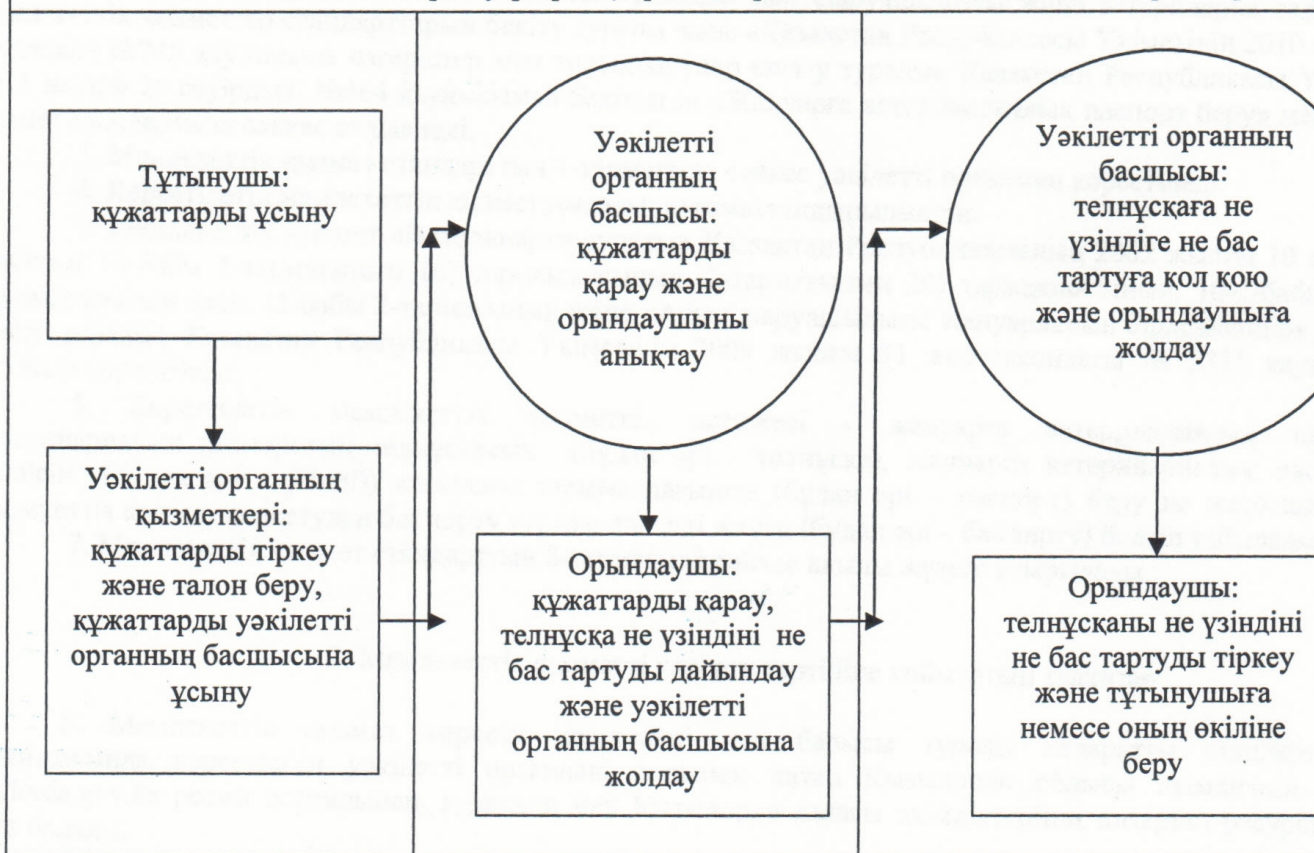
Тұтынушы: құжаттарды ұсыну

Уәкілетті органның қызметкері: құжаттарды тіркеу және талон беру, құжаттарды уәкілетті органның басшысына ұсыну

Уәкілетті органның басшысы: құжаттарды қарау және орындаушыны анықтау

Орындаушы: құжаттарды қарау, телнұсқа не үзіндіні не бас тартуды дайындау және уәкілетті органның басшысына жолдау

Уәкілетті органның басшысы: телнұсқаға не үзіндіге не бас тартуға қол қою және орындаушыға жолдау

Орындаушы: телнұсқаны не үзіндіні не бас тартуды тіркеу және тұтынушыға немесе оның өкіліне беру